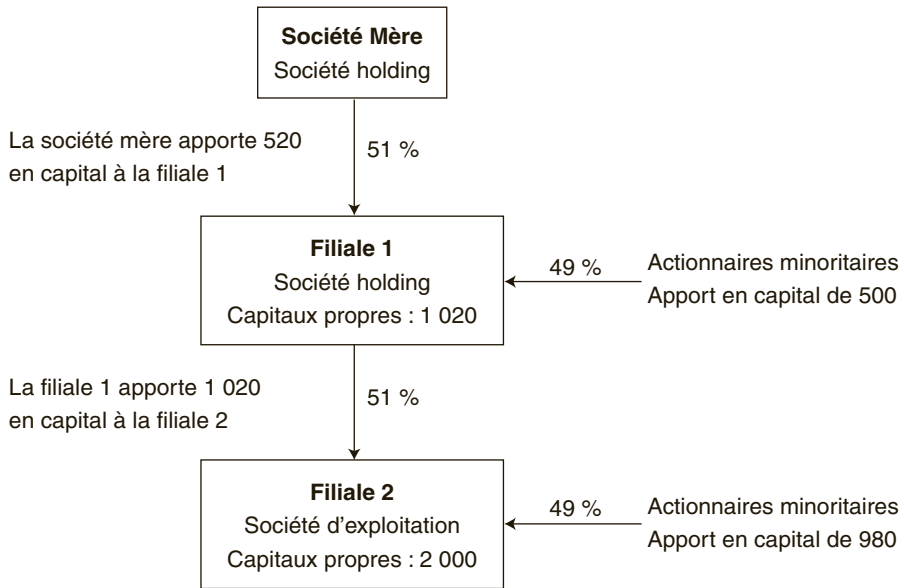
**Société Mère**
Société holding

La société mère apporte 520 en capital à la filiale 1

51 %

**Filiale 1**
Société holding
Capitaux propres : 1 020

49 %

Actionnaires minoritaires
Apport en capital de 500

La filiale 1 apporte 1 020 en capital à la filiale 2

51 %

**Filiale 2**
Société d'exploitation
Capitaux propres : 2 000

49 %

Actionnaires minoritaires
Apport en capital de 980